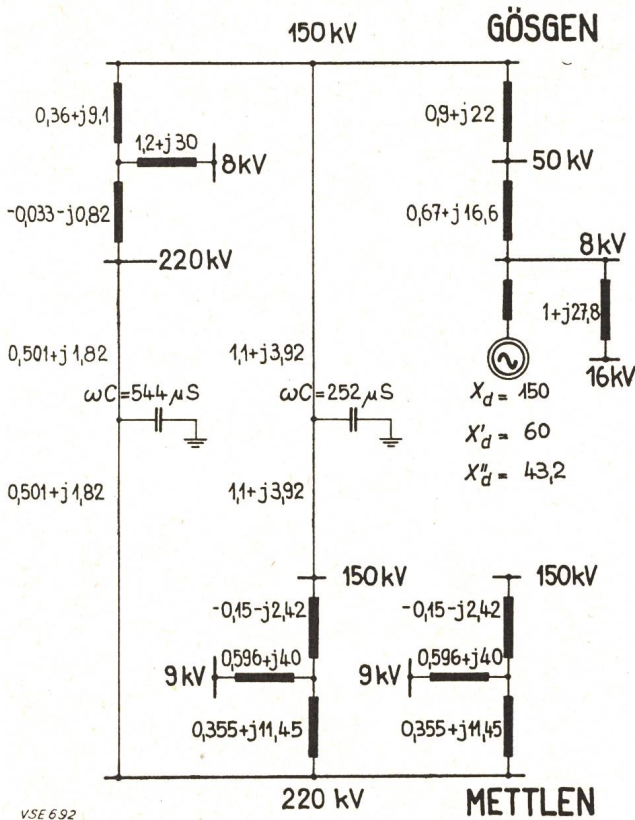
150 kV

GÖSGEN

0,36+j9,1

1,2+j30

8kV

-0,033-j0,82

220 kV

0,9+j22

50 kV

0,67+j16,6

8 kV

1+j27,8

16kV

$X_d$ = 150

$X'_d$ = 60

$X''_d$ = 43,2

0,501+j1,82

$\omega C$=544 $\mu$S

0,501+j1,82

1,1+j3,92

$\omega C$=252 $\mu$S

1,1+j3,92

150 kV

-0,15-j2,42

9 kV

0,596+j40

0,355+j11,45

150kV

-0,15-j2,42

9 kV

0,596+j40

0,355+j11,45

VSE 692

220 kV

METTLEN